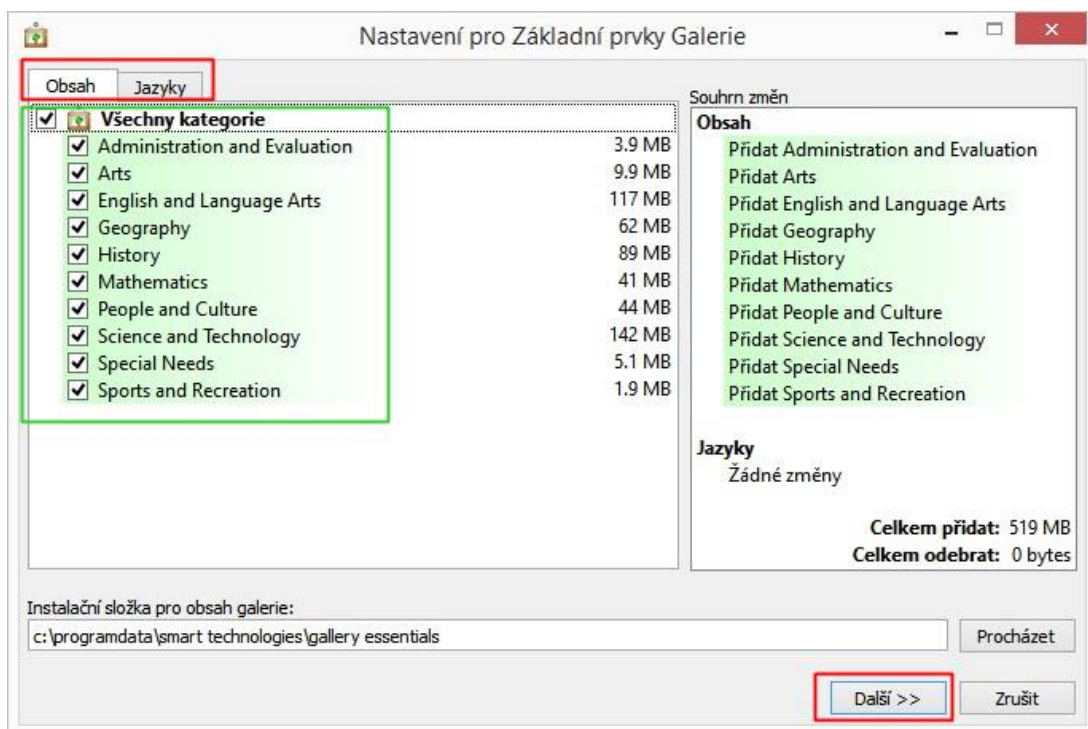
Nastavení pro Základní prvky Galerie

Obsah
Jazyky

Všechny kategorie

| | |
|---|---|
| Administration and Evaluation | 3.9 MB |
| Arts | 9.9 MB |
| English and Language Arts | 117 MB |
| Geography | 62 MB |
| History | 89 MB |
| Mathematics | 41 MB |
| People and Culture | 44 MB |
| Science and Technology | 142 MB |
| Special Needs | 5.1 MB |
| Sports and Recreation | 1.9 MB |

Souhrn změn
Obsah
Přidat Administration and Evaluation
Přidat Arts
Přidat English and Language Arts
Přidat Geography
Přidat History
Přidat Mathematics
Přidat People and Culture
Přidat Science and Technology
Přidat Special Needs
Přidat Sports and Recreation

Jazyky
Žádné změny

Celkem přidat: 519 MB
Celkem odebrat: 0 bytes

Instalační složka pro obsah galerie:
c:\programdata\smart technologies\gallery essentials
Procházet

Další >>
Zrušit